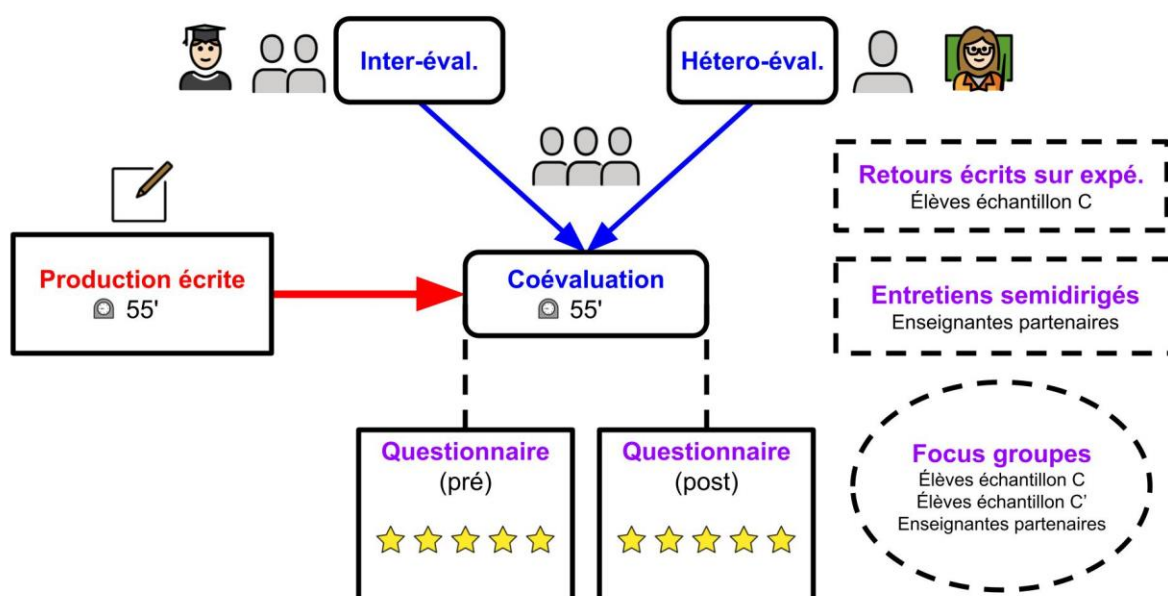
Inter-éval.

Hétero-éval.

Retours écrits sur expé.
Élèves échantillon C

Production écrite
55'

Coévaluation
55'

Entretiens semidirigés
Enseignantes partenaires

Questionnaire
(pré)

Questionnaire
(post)

Focus groupes
Élèves échantillon C
Élèves échantillon C'
Enseignantes partenaires